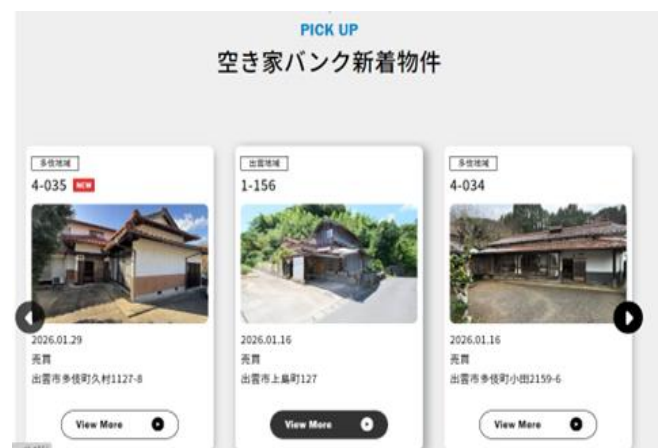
PICK UP
空き家バンク新着物件

多伎地域
4-035 NEW
2026.01.29
売買
出雲市多伎町久村1127-8
View More

出雲地域
1-156
2026.01.16
売買
出雲市上島町127
View More

多伎地域
4-034
2026.01.16
売買
出雲市多伎町小田2159-6
View More